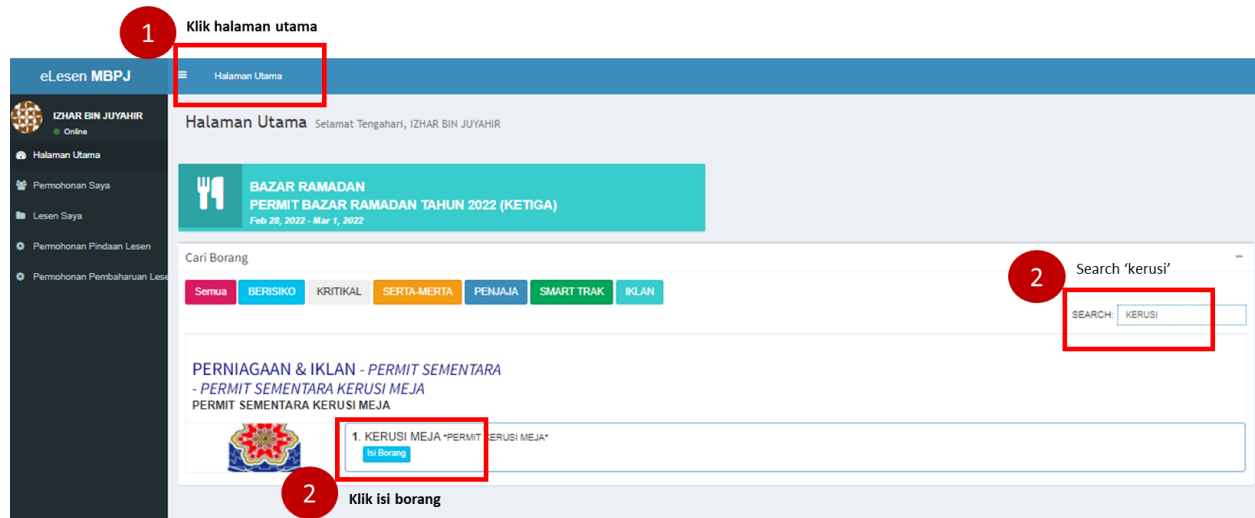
1 Klik halaman utama

eLesen MBPJ

Halaman Utama

IZHAR BIN JUYAHIR
Online

Halaman Utama
Permohonan Saya
Lesen Saya
Permohonan Pindaan Lesen
Permohonan Pembaharuan Lese

Halaman Utama Selamat Tengahari, IZHAR BIN JUYAHIR

BAZAR RAMADAN
PERMIT BAZAR RAMADAN TAHUN 2022 (KETIGA)
Feb 28, 2022 - Mar 1, 2022

Cari Borang

Semua BERISIKO KRITIKAL SERTA-MERTA PENJAJA SMART TRAK IKLAN

2 Search 'kerusi'

SEARCH: KERUSI

PERNIAGAAN & IKLAN - PERMIT SEMENTARA
- PERMIT SEMENTARA KERUSI MEJA
PERMIT SEMENTARA KERUSI MEJA

1. KERUSI MEJA *PERMIT KERUSI MEJA*
Isi Borang

2 Klik isi borang